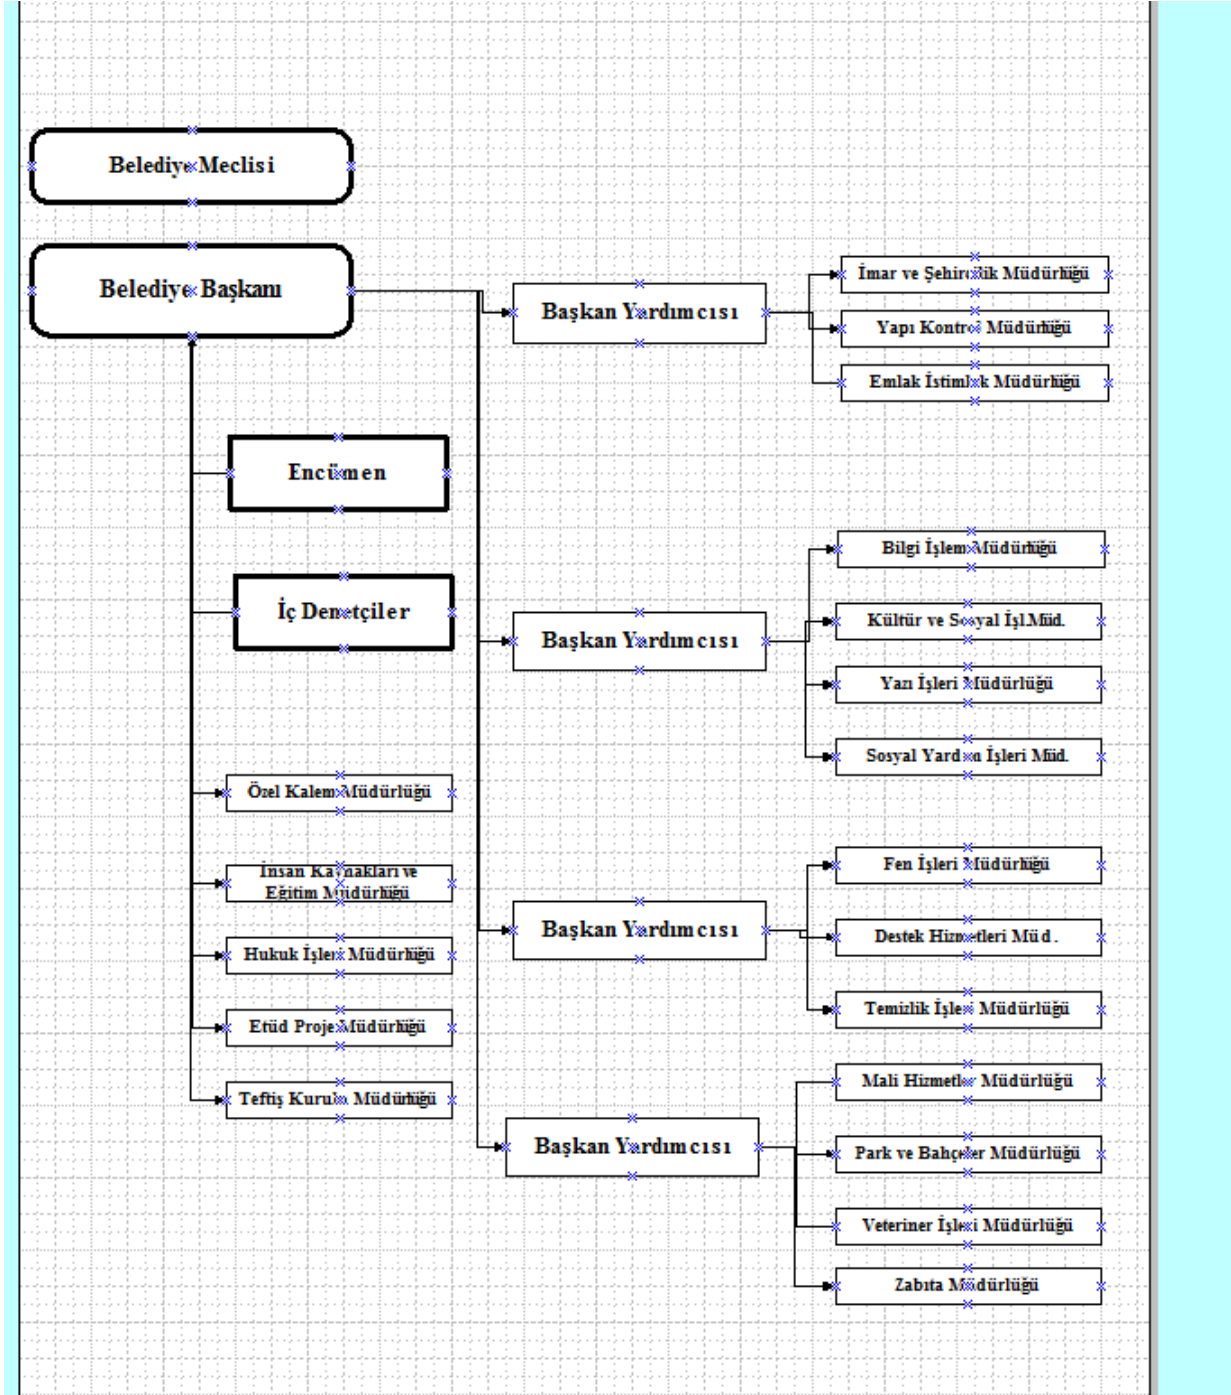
Belediye Meclisi

Belediye Başkanı

Başkan Yardımcısı

İmar ve Şehircilik Müdürlüğü

Yapı Kontrol Müdürlüğü

Emlak İstimlak Müdürlüğü

Encümen

İç Denetçiler

Başkan Yardımcısı

Bilgi İşlem Müdürlüğü

Kültür ve Sosyal İşl.Müd.

Yazı İşleri Müdürlüğü

Sosyal Yardım İşleri Müd.

Özel Kalem Müdürlüğü

İnsan Kaynakları ve Eğitim Müdürlüğü

Hukuk İşleri Müdürlüğü

Etüd Proje Müdürlüğü

Teftiş Kurulu Müdürlüğü

Başkan Yardımcısı

Fen İşleri Müdürlüğü

Destek Hizmetleri Müd.

Temizlik İşleri Müdürlüğü

Başkan Yardımcısı

Mali Hizmetler Müdürlüğü

Park ve Bahçeler Müdürlüğü

Veteriner İşleri Müdürlüğü

Zabıta Müdürlüğü